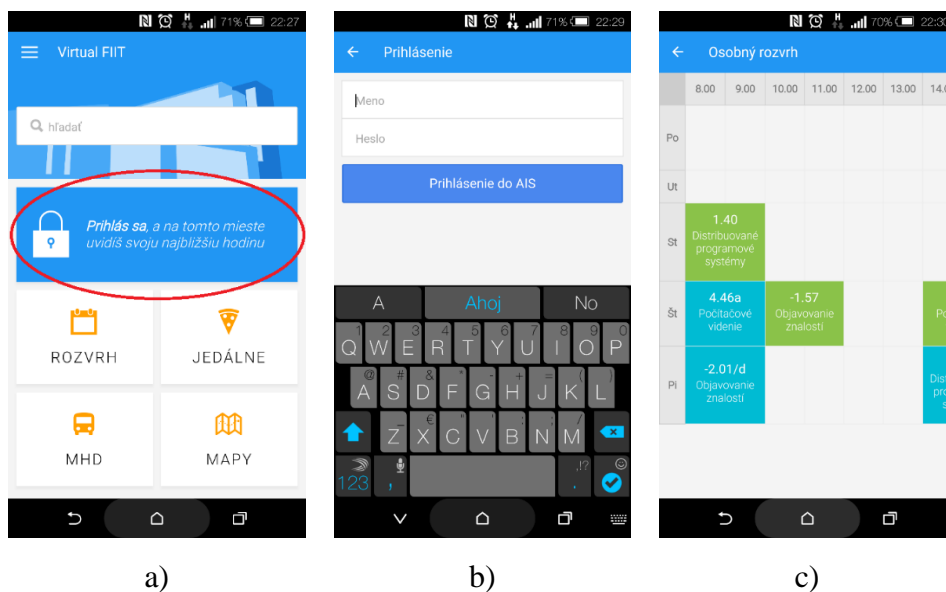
71% 22:27

Virtual FIIT

hľadať

Prihlás sa, a na tomto mieste uvidíš svoju najbližšiu hodinu

ROZVRH

JEDÁLNE

MHD

MAPY

a)

71% 22:29

Prihlásenie

Meno

Heslo

Prihlásenie do AIS

A Ahoj No

Q W E R T Y U I O P
A S D F G H J K L
Z X C V B N M
123

b)

70% 22:3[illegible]

Osobný rozvrh

| | 8.00 | 9.00 | 10.00 | 11.00 | 12.00 | 13.00 | 14.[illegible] |
|---|---|---|---|---|---|---|---|
| Po | | | | | | | |
| Ut | | | | | | | |
| St | 1.40 Distribuované programové systémy | | | | | | |
| Št | 4.46a Počítačové videnie | | -1.57 Objavovanie znalostí | | | | Po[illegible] |
| Pi | -2.01/d Objavovanie znalostí | | | | | | Dist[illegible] pro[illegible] s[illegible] |

c)